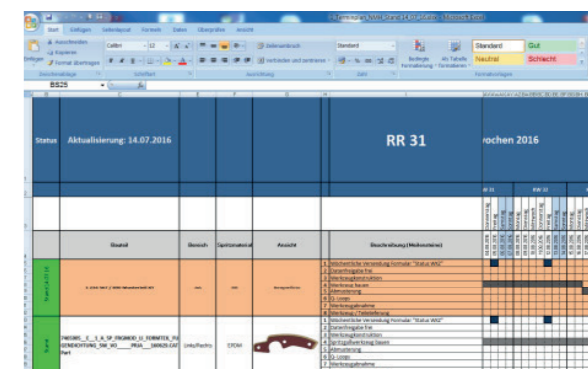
Terminplan NMK Stand 14.07.16.xlsx - Microsoft Excel

Start Einfügen Seitenlayout Formeln Daten Überprüfen Ansicht

Ausschneiden
Kopieren
Format übertragen
Einfügen
Zwischenablage

Calibri 12
Schriftart

Zeilenumbruch
Verbinden und zentrieren
Ausrichtung

Standard
Zahl

Bedingte Formatierung
Als Tabelle formatieren
Standard Gut
Neutral Schlecht
Formatvorlagen

BS25

| Status | Aktualisierung: 14.07.2016 | | | | RR 31 | ochen 2016 |
|---|---|---|---|---|---|---|
| | Bauteil | Bereich | Spritzmaterial | Ansicht | Beschreibung (Meilensteine) | |
| Stand 14.07.16 | | | | | 1 Wöchentliche Versendung Formular "Status WKZ" | |
| | | | | | 2 Datenfreigabe frei | |
| | | | | | 3 Werkzeugkonstruktion | |
| | | | | | 4 Werkzeug bauen | |
| | | | | | 5 Abmusterung | |
| | | | | | 6 Q-Loops | |
| | | | | | 7 Werkzeugabnahme | |
| | | | | | 8 Werkzeug / Teilelieferung | |
| Stand | 740385_E_S_A_SP_FRGMOD_LI_FENSTER_FU DENDICHTUNG_SM_VO____PRAA___180625.CAT Part | Links/Rechts | EPDM | | 1 Wöchentliche Versendung Formular "Status WKZ" | |
| | | | | | 2 Datenfreigabe frei | |
| | | | | | 3 Werkzeugkonstruktion | |
| | | | | | 4 Spritzgußwerkzeug bauen | |
| | | | | | 5 Abmusterung | |
| | | | | | 6 Q-Loops | |
| | | | | | 7 Werkzeugabnahme | |

KW 31 KW 32